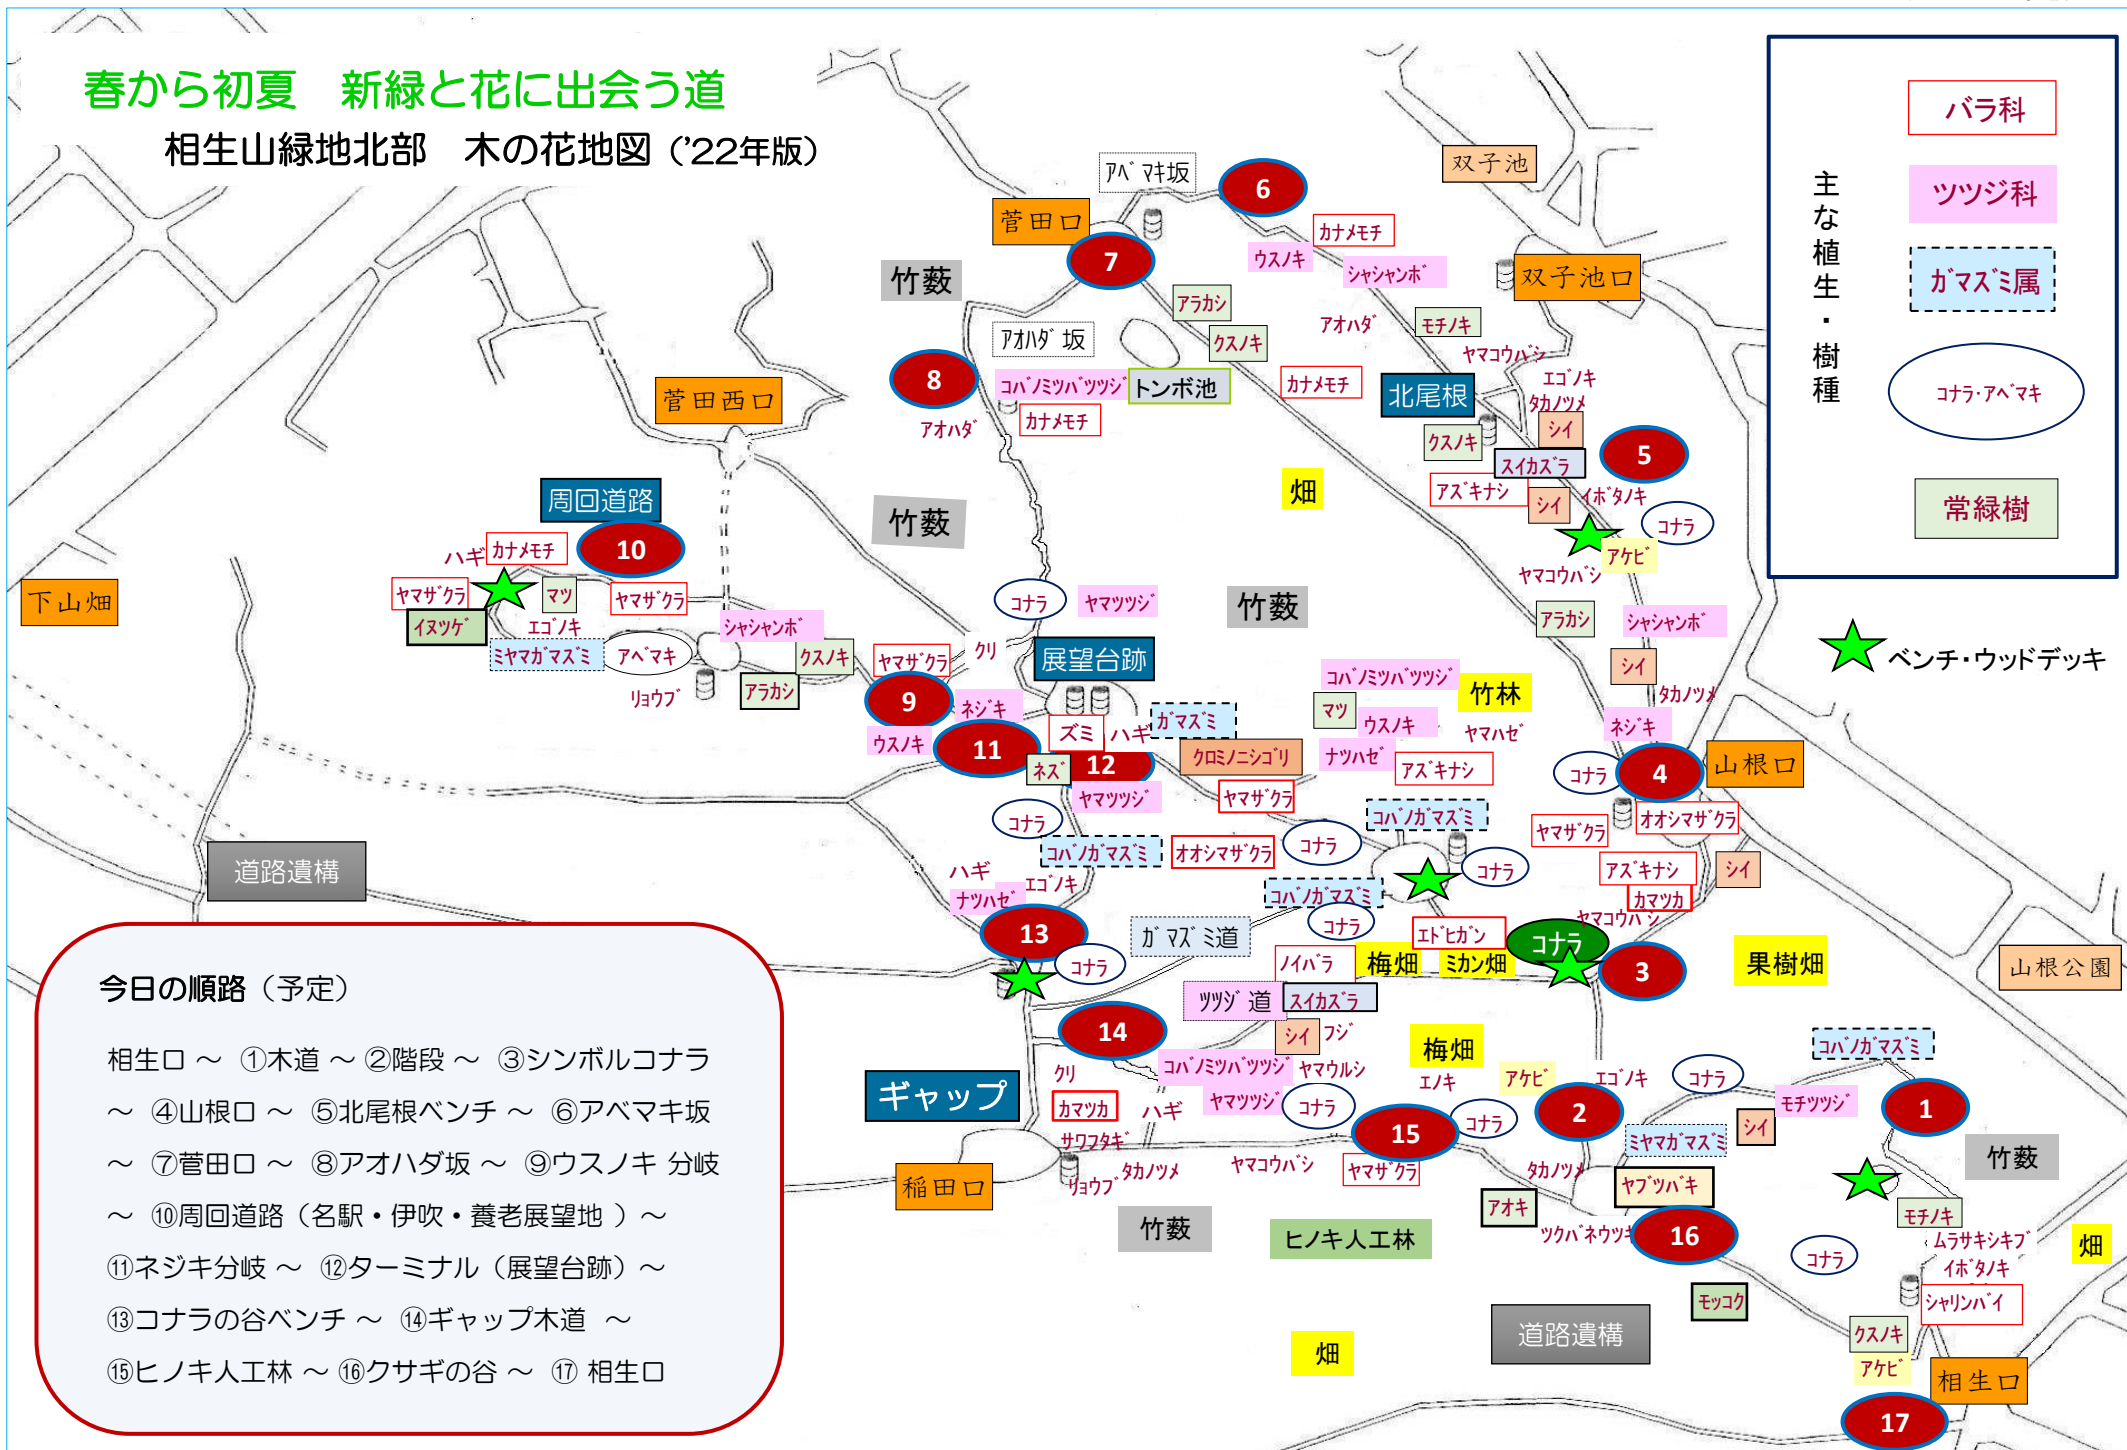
春から初夏　新緑と花に出会う道

相生山緑地北部　木の花地図（'22年版）

主な植生・樹種

バラ科

ツツジ科

ガマズミ属

コナラ・アベマキ

常緑樹

ベンチ・ウッドデッキ

アベマキ坂
6
双子池
菅田口
7
カナメモチ
ウスノキ
シャシャンボ
双子池口
竹薮
アラカシ
アオハダ
モチノキ
アオハダ坂
クスノキ
ヤマコウバシ
8
コバノミツバツツジ
トンボ池
カナメモチ
北尾根
エゴノキ
タカノツメ
菅田西口
アオハダ
カナメモチ
シイ
クスノキ
5
スイカズラ
周回道路
竹薮
畑
アズキナシ
イボタノキ
シイ
ハギ
カナメモチ
10
コナラ
アケビ
下山畑
ヤマザクラ
マツ
ヤマザクラ
ヤマコウバシ
イヌツゲ
エゴノキ
コナラ
ヤマツツジ
竹薮
ミヤマガマズミ
アベマキ
シャシャンボ
クスノキ
アラカシ
シャシャンボ
ヤマザクラ
クリ
展望台跡
シイ
リョウブ
アラカシ
9
コバノミツバツツジ
竹林
タカノツメ
ネジキ
ガマズミ
マツ
ウスノキ
ネジキ
ウスノキ
11
ズミ
ハギ
ヤマハゼ
ネズ
12
クロミノニシゴリ
ナツハゼ
アズキナシ
コナラ
4
山根口
ヤマツツジ
ヤマザクラ
道路遺構
コナラ
コバノガマズミ
ヤマザクラ
オオシマザクラ
コバノガマズミ
オオシマザクラ
コナラ
コナラ
ハギ
シイ
エゴノキ
アズキナシ
ナツハゼ
コバノガマズミ
カマツカ
コナラ
ヤマコウバシ
13
ガマズミ道
エドヒガン
コナラ
コナラ
ノイバラ
梅畑
ミカン畑
3
果樹畑
山根公園
ツツジ道
スイカズラ
14
シイ
フジ
梅畑
コバノガマズミ
ギャップ
クリ
コバノミツバツツジ
ヤマウルシ
エノキ
アケビ
エゴノキ
コナラ
カマツカ
ハギ
ヤマツツジ
コナラ
コナラ
モチツツジ
1
サワフタギ
15
2
シイ
ミヤマガマズミ
稲田口
リョウブ
タカノツメ
ヤマコウバシ
ヤマザクラ
タカノツメ
ヤブツバキ
竹薮
竹薮
アオキ
ツクバネウツギ
16
モチノキ
ヒノキ人工林
ムラサキシキブ
畑
コナラ
イボタノキ
モッコク
シャリンバイ
道路遺構
畑
クスノキ
アケビ
相生口
17

今日の順路（予定）

相生口 ～ ①木道 ～ ②階段 ～ ③シンボルコナラ ～ ④山根口 ～ ⑤北尾根ベンチ ～ ⑥アベマキ坂 ～ ⑦菅田口 ～ ⑧アオハダ坂 ～ ⑨ウスノキ 分岐 ～ ⑩周回道路（名駅・伊吹・養老展望地 ）～ ⑪ネジキ分岐 ～ ⑫ターミナル（展望台跡）～ ⑬コナラの谷ベンチ ～ ⑭ギャップ木道 ～ ⑮ヒノキ人工林 ～ ⑯クサギの谷 ～ ⑰ 相生口